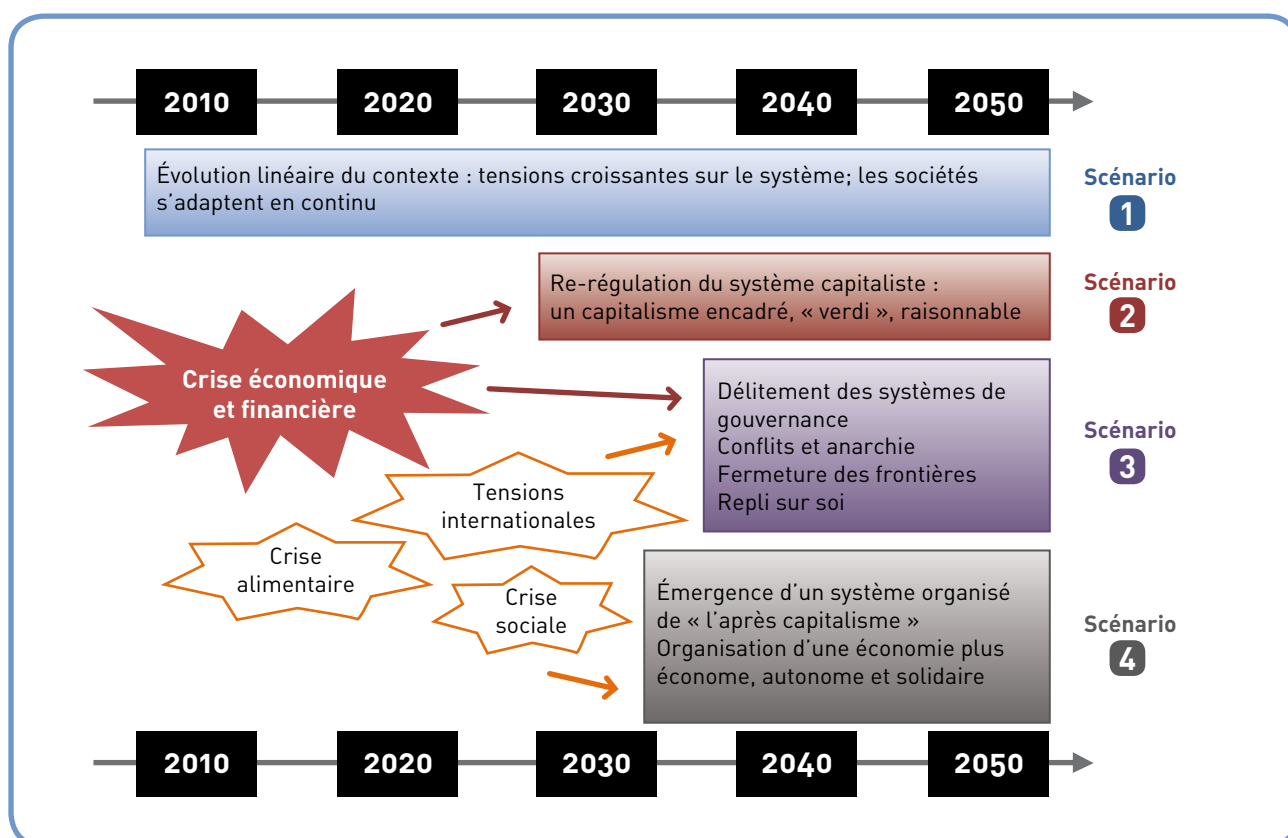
2010 2020 2030 2040 2050

Évolution linéaire du contexte : tensions croissantes sur le système; les sociétés s'adaptent en continu

Scénario 1

Re-régulation du système capitaliste : un capitalisme encadré, « verdi », raisonnable

Scénario 2

Crise économique et financière

Délitement des systèmes de gouvernance
Conflits et anarchie
Fermeture des frontières
Repli sur soi

Scénario 3

Tensions internationales

Crise alimentaire

Crise sociale

Émergence d'un système organisé de « l'après capitalisme »
Organisation d'une économie plus économe, autonome et solidaire

Scénario 4

2010 2020 2030 2040 2050